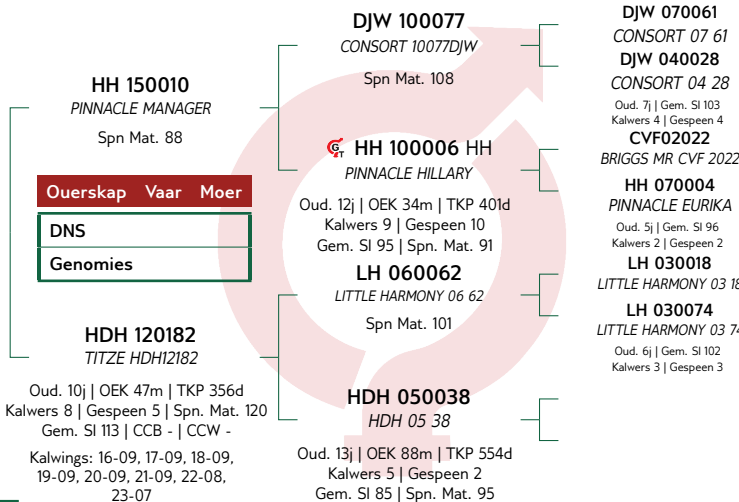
HH 150010
PINNACLE MANAGER
Spn Mat. 88

| Ouerskap | Vaar | Moer |
|---|---|---|

DNS
Genomies

HDH 120182
TITZE HDH12182

Oud. 10j | OEK 47m | TKP 356d
Kalwers 8 | Gespeen 5 | Spn. Mat. 120
Gem. SI 113 | CCB - | CCW -

Kalwings: 16-09, 17-09, 18-09, 19-09, 20-09, 21-09, 22-08, 23-07

DJW 100077
CONSORT 10077DJW
Spn Mat. 108

HH 100006 HH
PINNACLE HILLARY
Oud. 12j | OEK 34m | TKP 401d
Kalwers 9 | Gespeen 10
Gem. SI 95 | Spn. Mat. 91

LH 060062
LITTLE HARMONY 06 62
Spn Mat. 101

HDH 050038
HDH 05 38
Oud. 13j | OEK 88m | TKP 554d
Kalwers 5 | Gespeen 2
Gem. SI 85 | Spn. Mat. 95

DJW 070061
CONSORT 07 61
DJW 040028
CONSORT 04 28
Oud. 7j | Gem. SI 103
Kalwers 4 | Gespeen 4
CVF02022
BRIGGS MR CVF 2022
HH 070004
PINNACLE EURIKA
Oud. 5j | Gem. SI 96
Kalwers 2 | Gespeen 2
LH 030018
LITTLE HARMONY 03 18
LH 030074
LITTLE HARMONY 03 74
Oud. 6j | Gem. SI 102
Kalwers 3 | Gespeen 3